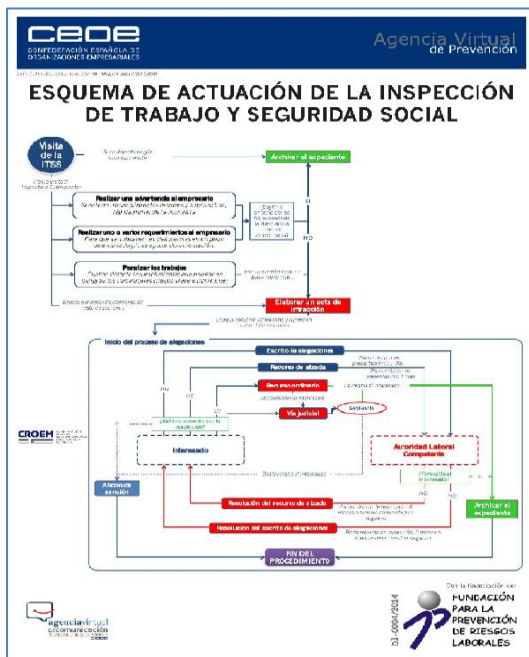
ceoe
CONFEDERACIÓN ESPAÑOLA DE ORGANIZACIONES EMPRESARIALES

Agencia Virtual de Prevención

ESQUEMA DE ACTUACIÓN DE LA INSPECCIÓN DE TRABAJO Y SEGURIDAD SOCIAL

Visita de la ITSS

Archivar el expediente

Realizar una advertencia al empresario

Realizar uno o varios requerimientos al empresario

Paralizar los trabajos

SÍ

NO

Elaborar un acta de infracción

Inicio del proceso de alegaciones

Escrito de alegaciones

Recurso de alzada

Rec. extraordinario

Vía judicial

Sanción

Interesado

Autoridad Laboral Competente

Abonar la sanción

Resolución del recurso de alzada

Resolución del escrito de alegaciones

Archivar el expediente

FIN DEL PROCEDIMIENTO

CROEM

agenciavirtual

DJ-0004/2014

Con la financiación de:
FUNDACIÓN PARA LA PREVENCIÓN DE RIESGOS LABORALES